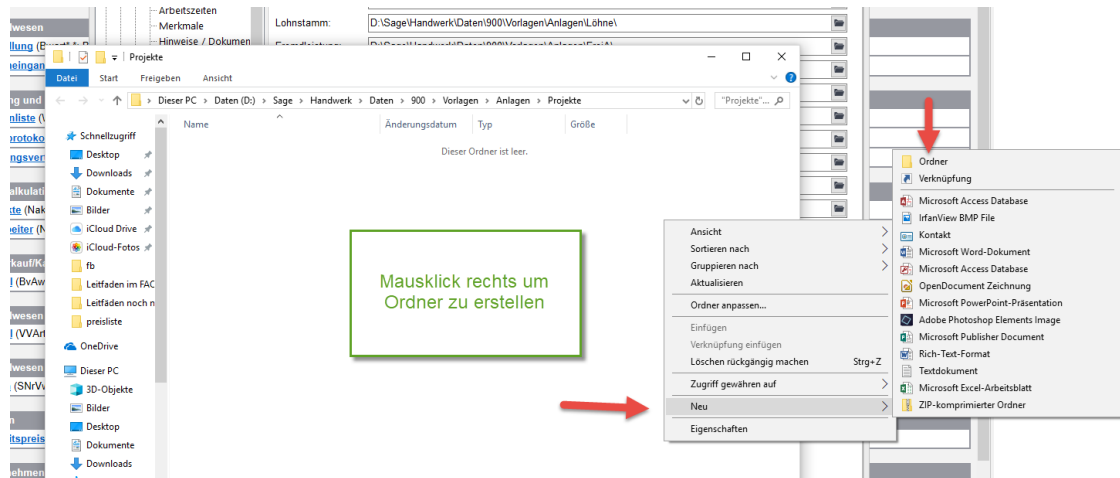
wesen
llung (B
heingan
ng und
nliste (V
rotoko
ngsver
alkulati
kte (Nak
beiter (N
kauf/Ka
l (BvAw
wesen
l (VVArt
wesen
(SNrV
n
itspreis
nehmen

Arbeitszeiten
Merkmale
Hinweise / Dokumen

Lohnstamm: D:\Sage\Handwerk\Daten\900\Vorlagen\Anlagen\Löhne\

Projekte

Datei Start Freigeben Ansicht

Dieser PC › Daten (D:) › Sage › Handwerk › Daten › 900 › Vorlagen › Anlagen › Projekte

"Projekte"...

Schnellzugriff
Desktop
Downloads
Dokumente
Bilder
iCloud Drive
iCloud-Fotos
fb
Leitfaden im FAC
Leitfäden noch n
preisliste
OneDrive
Dieser PC
3D-Objekte
Bilder
Desktop
Dokumente
Downloads

| Name | Änderungsdatum | Typ | Größe |
|---|---|---|---|

Dieser Ordner ist leer.

Mausklick rechts um Ordner zu erstellen

Ansicht
Sortieren nach
Gruppieren nach
Aktualisieren
Ordner anpassen...
Einfügen
Verknüpfung einfügen
Löschen rückgängig machen Strg+Z
Zugriff gewähren auf
Neu
Eigenschaften

Ordner
Verknüpfung
Microsoft Access Database
IrfanView BMP File
Kontakt
Microsoft Word-Dokument
Microsoft Access Database
OpenDocument Zeichnung
Microsoft PowerPoint-Präsentation
Adobe Photoshop Elements Image
Microsoft Publisher Document
Rich-Text-Format
Textdokument
Microsoft Excel-Arbeitsblatt
ZIP-komprimierter Ordner